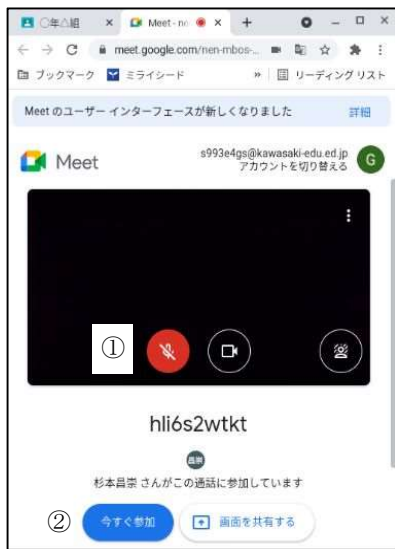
○年○組 Meet - ne ×

meet.google.com/nen-mbos-...

ブックマーク ミライシード » リーディングリスト

Meet のユーザー インターフェースが新しくなりました 詳細

Meet s993e4gs@kawasaki-edu.ed.jp アカウントを切り替える G

①

hli6s2wtkt

昌崇

杉本昌崇 さんがこの通話に参加しています

② 今すぐ参加 画面を共有する